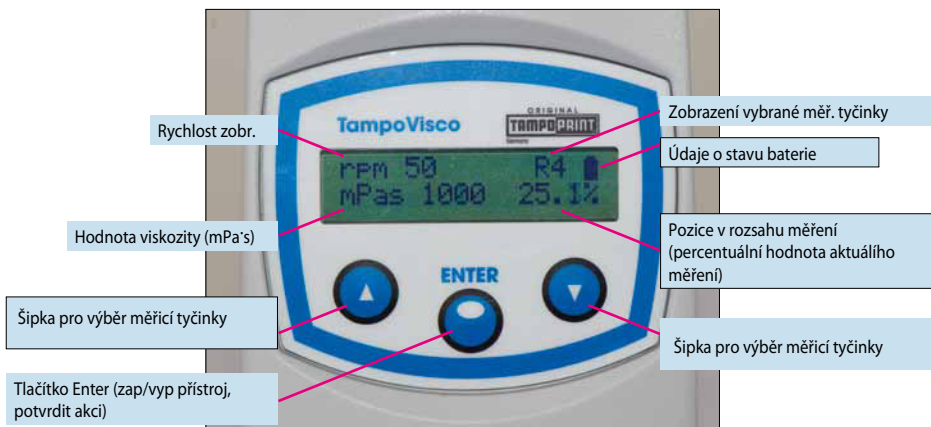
TampoVisco

ORIGINAL TAMPOPRINT Germany

Rychlost zobr.

Zobrazení vybrané měř. tyčinky

Údaje o stavu baterie

rpm 50 R4
mPas 1000 25.1%

Hodnota viskozity (mPa˙s)

Pozice v rozsahu měření (percentuální hodnota aktuálního měření)

ENTER

Šipka pro výběr měřicí tyčinky

Šipka pro výběr měřicí tyčinky

Tlačítko Enter (zap/vyp přístroj, potvrdit akci)